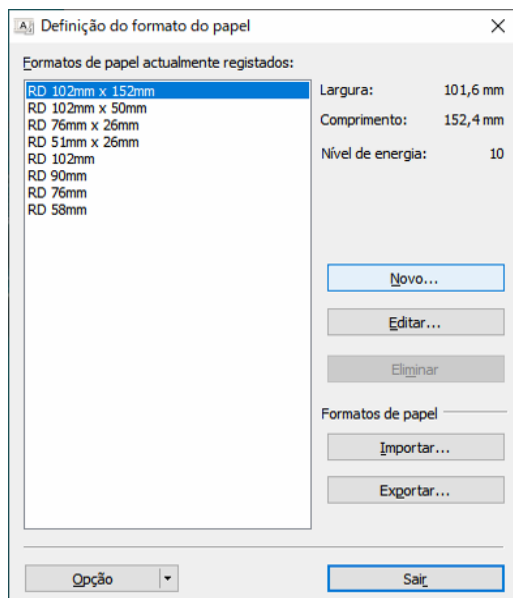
A Definição do formato do papel

Formatos de papel actualmente registados:

RD 102mm x 152mm
RD 102mm x 50mm
RD 76mm x 26mm
RD 51mm x 26mm
RD 102mm
RD 90mm
RD 76mm
RD 58mm

Largura: 101,6 mm
Comprimento: 152,4 mm
Nível de energia: 10

Novo...
Editar...
Eliminar

Formatos de papel
Importar...
Exportar...

Opção
Sair